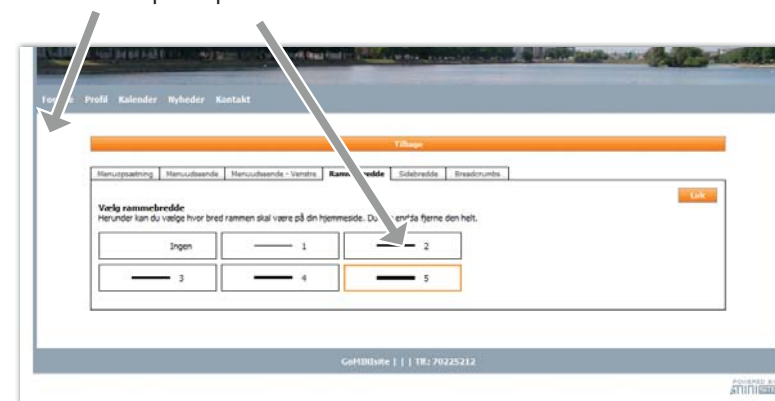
Fo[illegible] Profil Kalender Nyheder Kontakt

Tilbage

Menuopsætning | Menuudseende | Menuudseende - Venstre | Ramm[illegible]redde | Sidebredde | Breadcrumbs

Luk

Vælg rammebredde
Herunder kan du vælge hvor bred rammen skal være på din hjemmeside. Du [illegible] end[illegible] fjerne den helt.

| Ingen | 1 | 2 |
|---|---|---|
| 3 | 4 | 5 |

GoMINIsite | | | Tlf.: 70225212

POWERED BY
amini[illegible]